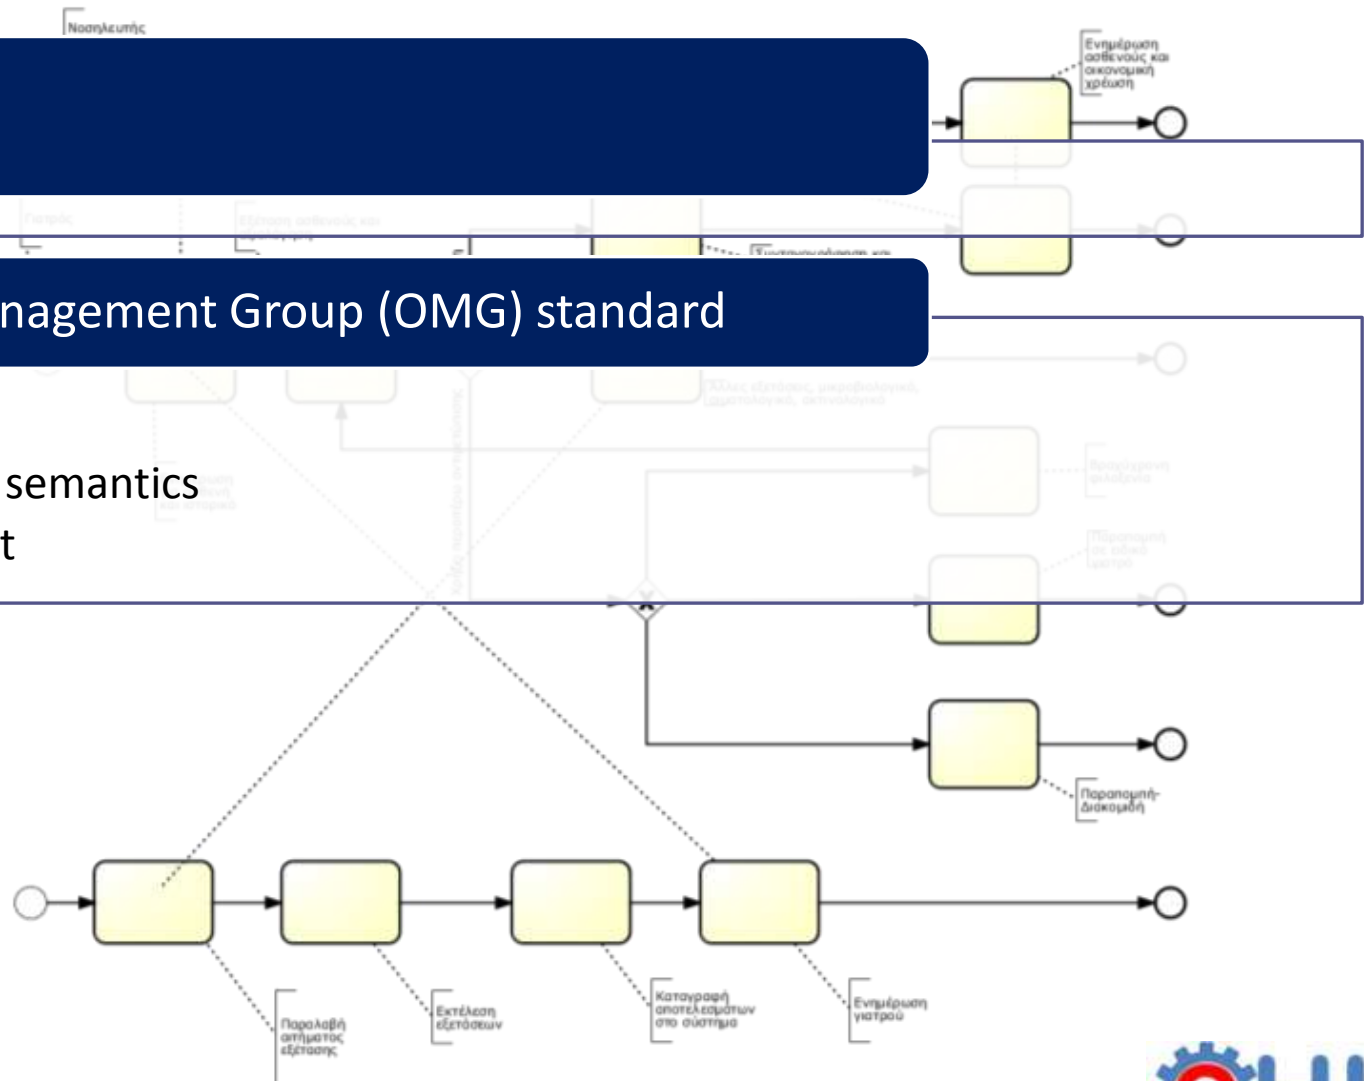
Νοσηλευτής

Ενημέρωση ασθενούς και οικονομική χρέωση

nagement Group (OMG) standard

semantics
t

Παραπομπή-Διακομιδή

Παραλαβή αιτήματος εξέτασης

Εκτέλεση εξετάσεων

Καταγραφή αποτελεσμάτων στο σύστημα

Ενημέρωση γιατρού